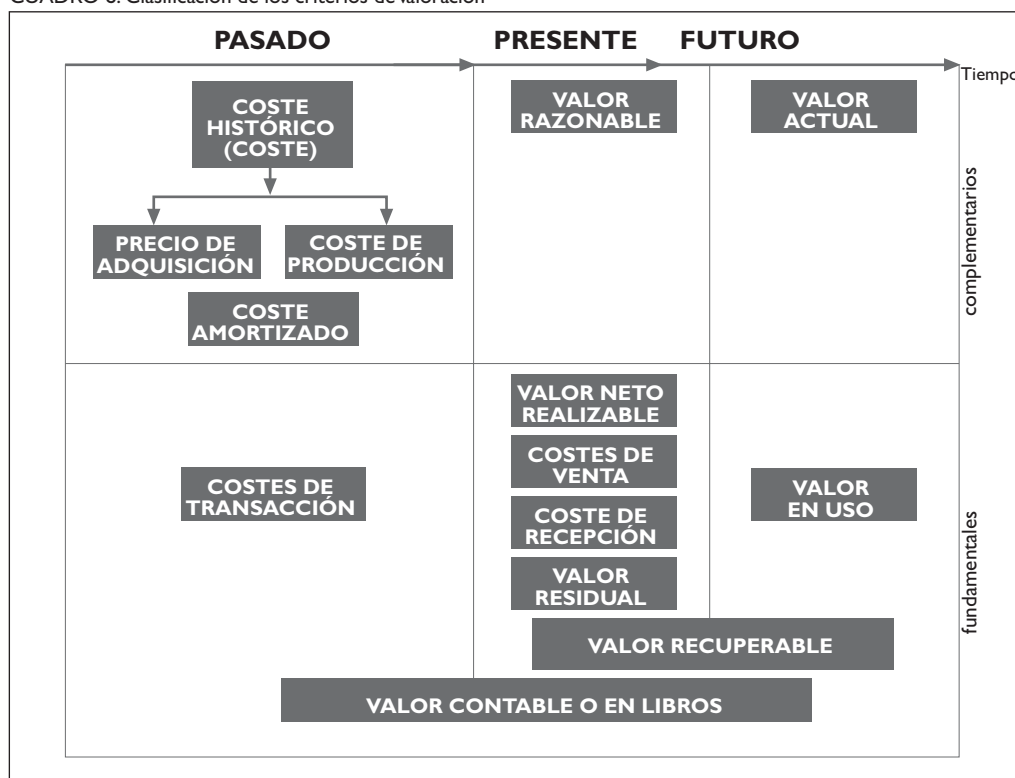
CUADRO 6. Clasificación de los criterios de valoración

PASADO PRESENTE FUTURO

Tiempo

COSTE HISTÓRICO (COSTE)

PRECIO DE ADQUISICIÓN

COSTE DE PRODUCCIÓN

COSTE AMORTIZADO

VALOR RAZONABLE

VALOR ACTUAL

complementarios

COSTES DE TRANSACCIÓN

VALOR NETO REALIZABLE

COSTES DE VENTA

COSTE DE RECEPCIÓN

VALOR RESIDUAL

VALOR EN USO

fundamentales

VALOR RECUPERABLE

VALOR CONTABLE O EN LIBROS